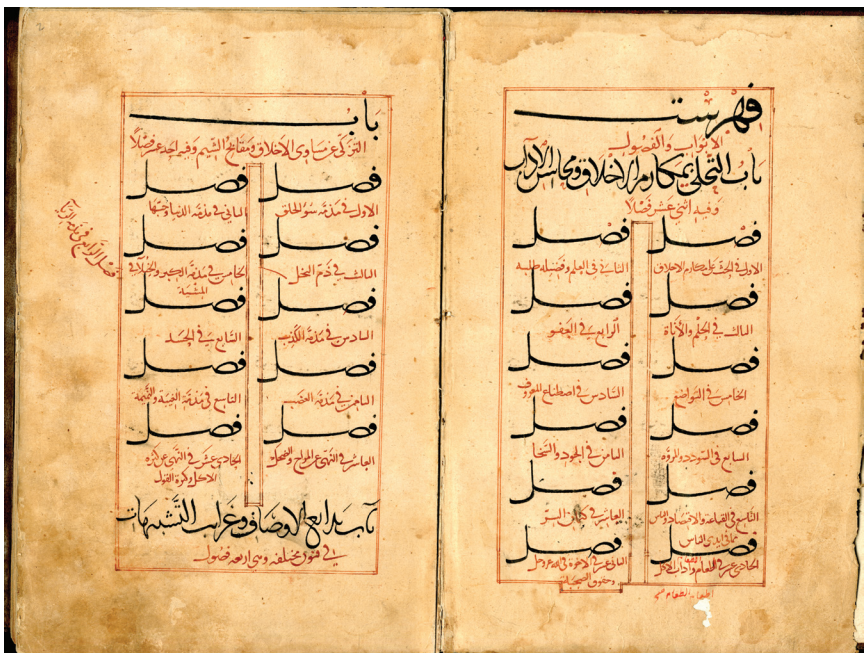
باب

التزكي عن مساوي الاخلاق ومقابح الشيم وفيه احد عشر فصلا

فصل فصل

الاول في مذمة سوء الخلق

الثاني في مذمة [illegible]

فصل فصل

الثالث في ذم البخل

الخامس في مذمة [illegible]

فصل فصل

السادس في مذمة الكذب

السابع في الحسد

فصل فصل

الثامن في مذمة الغضب

التاسع في مذمة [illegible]

فصل فصل

العاشر في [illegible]

الحادي عشر في النهي عن كثرة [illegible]

باب بدايع الاوصاف وغرايب التشبيهات

في فنون مختلفة وفيه اربعة فصول

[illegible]

فهرست

الابواب والفصول

باب التحلي بمكارم الاخلاق ومحاسن الآداب

وفيه اثنى عشر فصلا

فصل فصل

الاول في الحث على مكارم الاخلاق

الثاني في العلم وفضله وطلبه

فصل فصل

الثالث في الحلم والاناة

الرابع في العفو

فصل فصل

الخامس في التواضع

السادس في اصطناع المعروف

فصل فصل

السابع في التودد والمروه

الثامن في الجود والسخا

فصل فصل

التاسع في القناعة والاقتصاد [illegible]

العاشر في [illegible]

فصل فصل

الحادي عشر في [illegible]

الثاني عشر في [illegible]